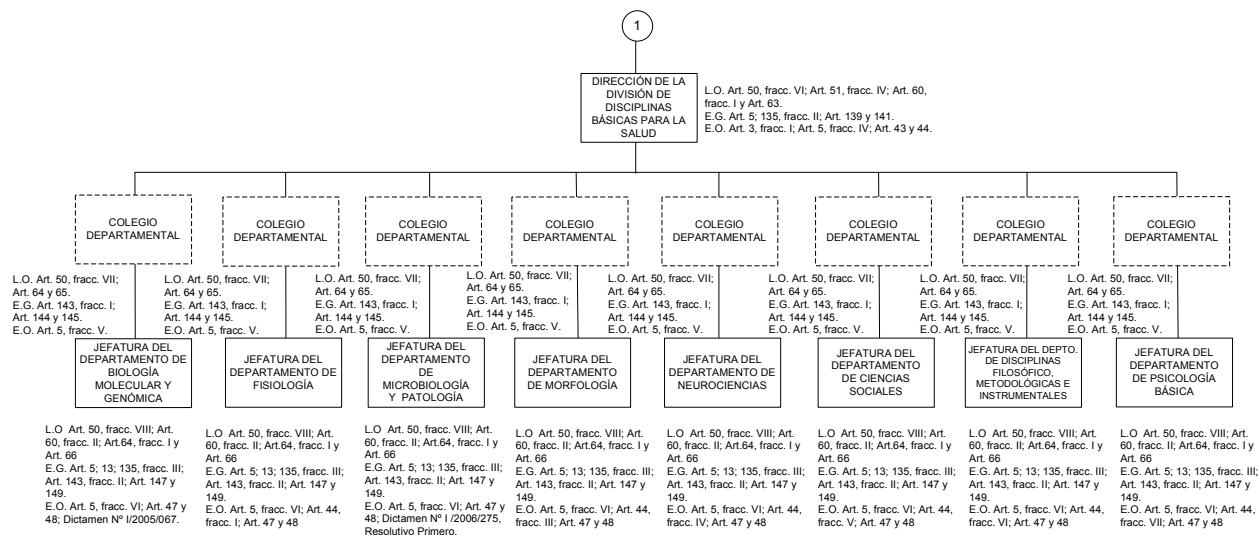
1

DIRECCIÓN DE LA DIVISIÓN DE DISCIPLINAS BÁSICAS PARA LA SALUD

L.O. Art. 50, fracc. VI; Art. 51, fracc. IV; Art. 60, fracc. I y Art. 63.
E.G. Art. 5; 135, fracc. II; Art. 139 y 141.
E.O. Art. 3, fracc. I; Art. 5, fracc. IV; Art. 43 y 44.

COLEGIO DEPARTAMENTAL

L.O. Art. 50, fracc. VII; Art. 64 y 65.
E.G. Art. 143, fracc. I; Art. 144 y 145.
E.O. Art. 5, fracc. V.

JEFATURA DEL DEPARTAMENTO DE BIOLOGÍA MOLECULAR Y GENÓMICA

L.O Art. 50, fracc. VIII; Art. 60, fracc. II; Art.64, fracc. I y Art. 66
E.G. Art. 5; 13; 135, fracc. III; Art. 143, fracc. II; Art. 147 y 149.
E.O. Art. 5, fracc. VI; Art. 47 y 48; Dictamen Nº I/2005/067.

COLEGIO DEPARTAMENTAL

L.O. Art. 50, fracc. VII; Art. 64 y 65.
E.G. Art. 143, fracc. I; Art. 144 y 145.
E.O. Art. 5, fracc. V.

JEFATURA DEL DEPARTAMENTO DE FISIOLOGÍA

L.O Art. 50, fracc. VIII; Art. 60, fracc. II; Art.64, fracc. I y Art. 66
E.G. Art. 5; 13; 135, fracc. III; Art. 143, fracc. II; Art. 147 y 149.
E.O. Art. 5, fracc. VI; Art. 44, fracc. I; Art. 47 y 48

COLEGIO DEPARTAMENTAL

L.O. Art. 50, fracc. VII; Art. 64 y 65.
E.G. Art. 143, fracc. I; Art. 144 y 145.
E.O. Art. 5, fracc. V.

JEFATURA DEL DEPARTAMENTO DE MICROBIOLOGÍA Y PATOLOGÍA

L.O Art. 50, fracc. VIII; Art. 60, fracc. II; Art.64, fracc. I y Art. 66
E.G. Art. 5; 13; 135, fracc. III; Art. 143, fracc. II; Art. 147 y 149.
E.O. Art. 5, fracc. VI; Art. 47 y 48; Dictamen Nº I /2006/275, Resolutivo Primero.

COLEGIO DEPARTAMENTAL

L.O. Art. 50, fracc. VII; Art. 64 y 65.
E.G. Art. 143, fracc. I; Art. 144 y 145.
E.O. Art. 5, fracc. V.

JEFATURA DEL DEPARTAMENTO DE MORFOLOGÍA

L.O Art. 50, fracc. VIII; Art. 60, fracc. II; Art.64, fracc. I y Art. 66
E.G. Art. 5; 13; 135, fracc. III; Art. 143, fracc. II; Art. 147 y 149.
E.O. Art. 5, fracc. VI; Art. 44, fracc. III; Art. 47 y 48

COLEGIO DEPARTAMENTAL

L.O. Art. 50, fracc. VII; Art. 64 y 65.
E.G. Art. 143, fracc. I; Art. 144 y 145.
E.O. Art. 5, fracc. V.

JEFATURA DEL DEPARTAMENTO DE NEUROCIENCIAS

L.O Art. 50, fracc. VIII; Art. 60, fracc. II; Art.64, fracc. I y Art. 66
E.G. Art. 5; 13; 135, fracc. III; Art. 143, fracc. II; Art. 147 y 149.
E.O. Art. 5, fracc. VI; Art. 44, fracc. IV; Art. 47 y 48

COLEGIO DEPARTAMENTAL

L.O. Art. 50, fracc. VII; Art. 64 y 65.
E.G. Art. 143, fracc. I; Art. 144 y 145.
E.O. Art. 5, fracc. V.

JEFATURA DEL DEPARTAMENTO DE CIENCIAS SOCIALES

L.O Art. 50, fracc. VIII; Art. 60, fracc. II; Art.64, fracc. I y Art. 66
E.G. Art. 5; 13; 135, fracc. III; Art. 143, fracc. II; Art. 147 y 149.
E.O. Art. 5, fracc. VI; Art. 44, fracc. V; Art. 47 y 48

COLEGIO DEPARTAMENTAL

L.O. Art. 50, fracc. VII; Art. 64 y 65.
E.G. Art. 143, fracc. I; Art. 144 y 145.
E.O. Art. 5, fracc. V.

JEFATURA DEL DEPTO. DE DISCIPLINAS FILOSÓFICO, METODOLÓGICAS E INSTRUMENTALES

L.O Art. 50, fracc. VIII; Art. 60, fracc. II; Art.64, fracc. I y Art. 66
E.G. Art. 5; 13; 135, fracc. III; Art. 143, fracc. II; Art. 147 y 149.
E.O. Art. 5, fracc. VI; Art. 44, fracc. VI; Art. 47 y 48

COLEGIO DEPARTAMENTAL

L.O. Art. 50, fracc. VII; Art. 64 y 65.
E.G. Art. 143, fracc. I; Art. 144 y 145.
E.O. Art. 5, fracc. V.

JEFATURA DEL DEPARTAMENTO DE PSICOLOGÍA BÁSICA

L.O Art. 50, fracc. VIII; Art. 60, fracc. II; Art.64, fracc. I y Art. 66
E.G. Art. 5; 13; 135, fracc. III; Art. 143, fracc. II; Art. 147 y 149.
E.O. Art. 5, fracc. VI; Art. 44, fracc. VII; Art. 47 y 48